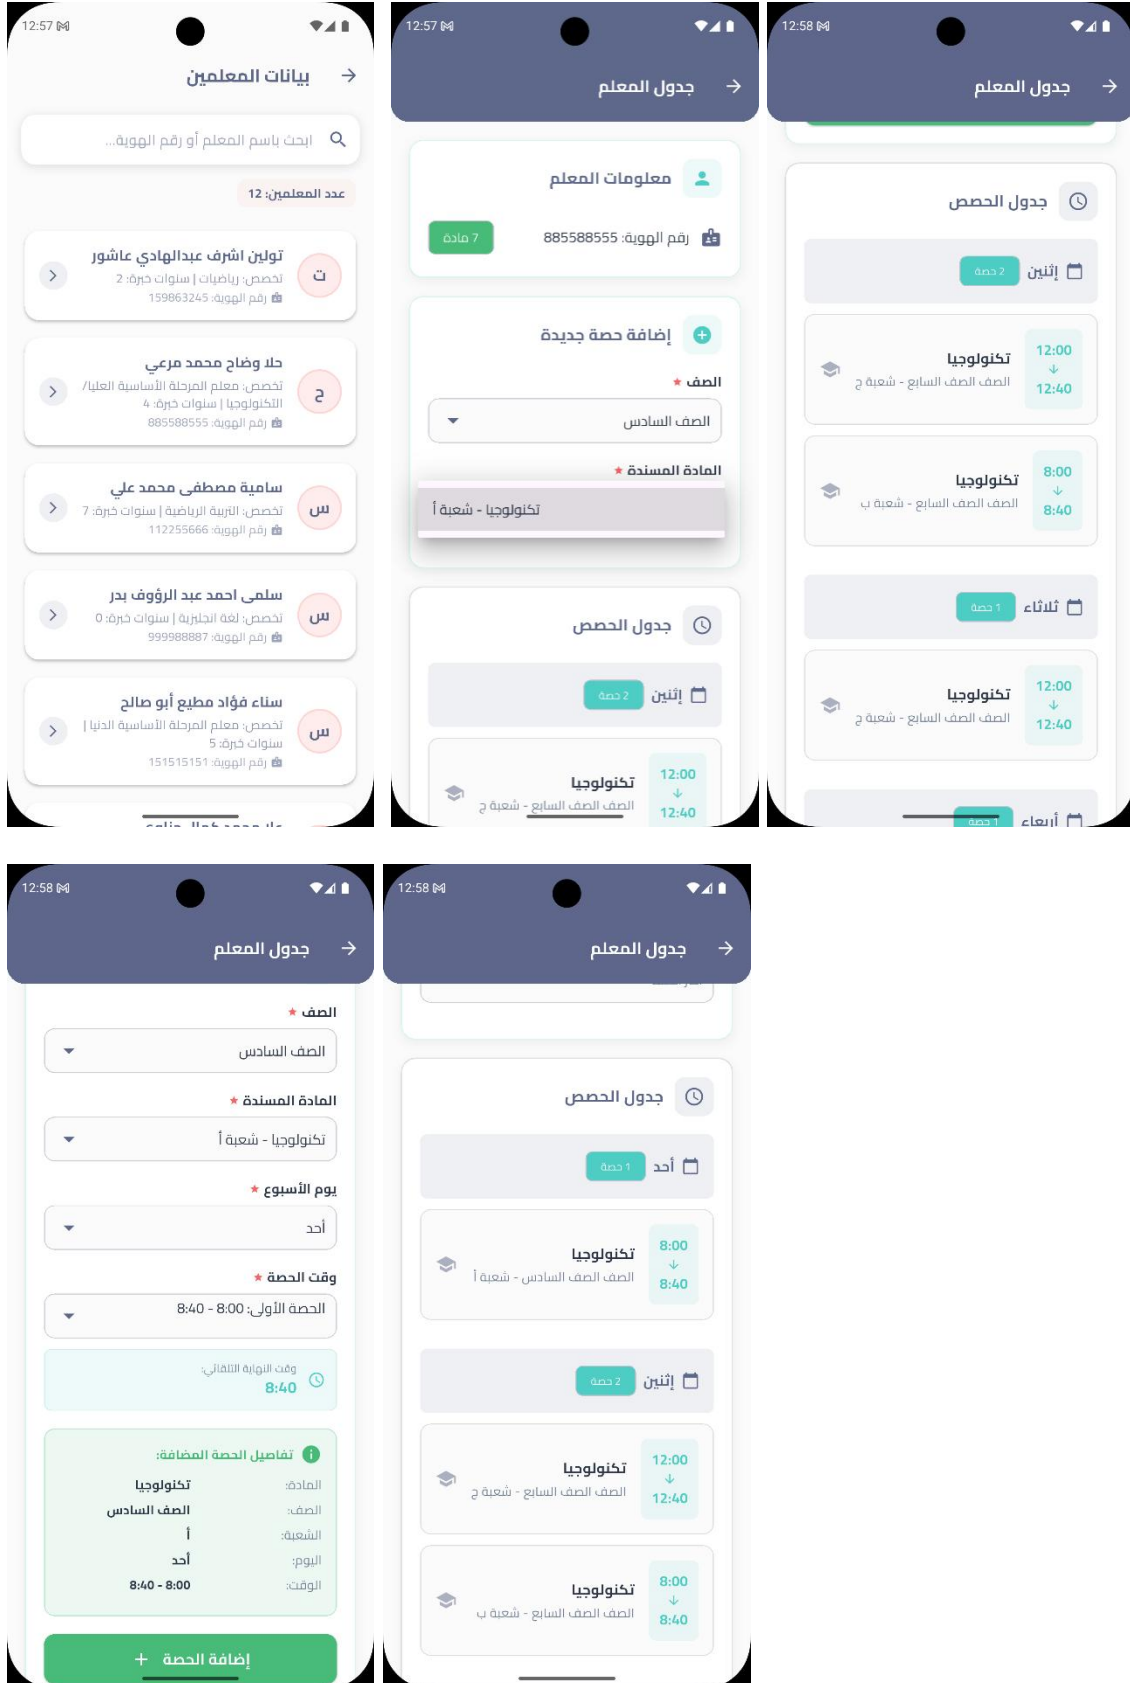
12:57

بيانات المعلمين

ابحث باسم المعلم أو رقم الهوية...

عدد المعلمين: 12

ت
تولين اشرف عبدالهادي عاشور
تخصص: رياضيات | سنوات خبرة: 2
رقم الهوية: 159863245

ح
حلا وضاح محمد مرعي
تخصص: معلم المرحلة الأساسية العليا/التكنولوجيا | سنوات خبرة: 4
رقم الهوية: 885588555

س
سامية مصطفى محمد علي
تخصص: التربية الرياضية | سنوات خبرة: 7
رقم الهوية: 112255666

س
سلمى احمد عبد الرؤوف بدر
تخصص: لغة انجليزية | سنوات خبرة: 0
رقم الهوية: 999988887

س
سناء فؤاد مطيع أبو صالح
تخصص: معلم المرحلة الأساسية الدنيا | سنوات خبرة: 5
رقم الهوية: 151515151

12:57

جدول المعلم

معلومات المعلم
رقم الهوية: 885588555
7 مادة

إضافة حصة جديدة
الصف *
الصف السادس
المادة المسندة *
تكنولوجيا - شعبة أ

جدول الحصص
إثنين 2 حصة
تكنولوجيا
الصف الصف السابع - شعبة ج
12:00
12:40

12:58

جدول المعلم

جدول الحصص
إثنين 2 حصة
تكنولوجيا
الصف الصف السابع - شعبة ج
12:00
12:40
تكنولوجيا
الصف الصف السابع - شعبة ب
8:00
8:40
ثلاثاء 1 حصة
تكنولوجيا
الصف الصف السابع - شعبة ج
12:00
12:40
أربعاء 1 حصة

12:58

جدول المعلم

الصف *
الصف السادس
المادة المسندة *
تكنولوجيا - شعبة أ
يوم الأسبوع *
أحد
وقت الحصة *
الحصة الأولى: 8:00 - 8:40
وقت النهاية التلقائي:
8:40

تفاصيل الحصة المضافة:
المادة: تكنولوجيا
الصف: الصف السادس
الشعبة: أ
اليوم: أحد
الوقت: 8:00 - 8:40

إضافة الحصة +

12:58

جدول المعلم

جدول الحصص
أحد 1 حصة
تكنولوجيا
الصف الصف السادس - شعبة أ
8:00
8:40
إثنين 2 حصة
تكنولوجيا
الصف الصف السابع - شعبة ج
12:00
12:40
تكنولوجيا
الصف الصف السابع - شعبة ب
8:00
8:40